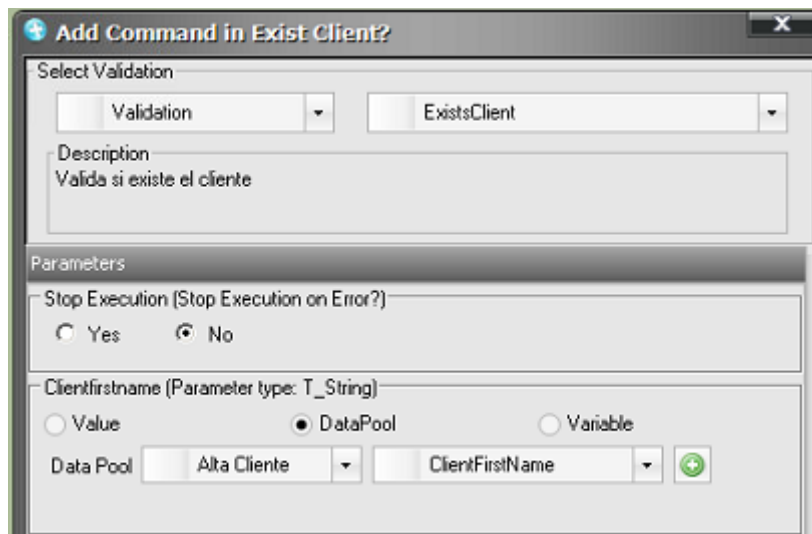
Add Command in Exist Client?

Select Validation

Validation

ExistsClient

Description
Valida si existe el cliente

Parameters

Stop Execution (Stop Execution on Error?)

Yes

No

Clientfirstname (Parameter type: T_String)

Value

DataPool

Variable

Data Pool

Alta Cliente

ClientFirstName